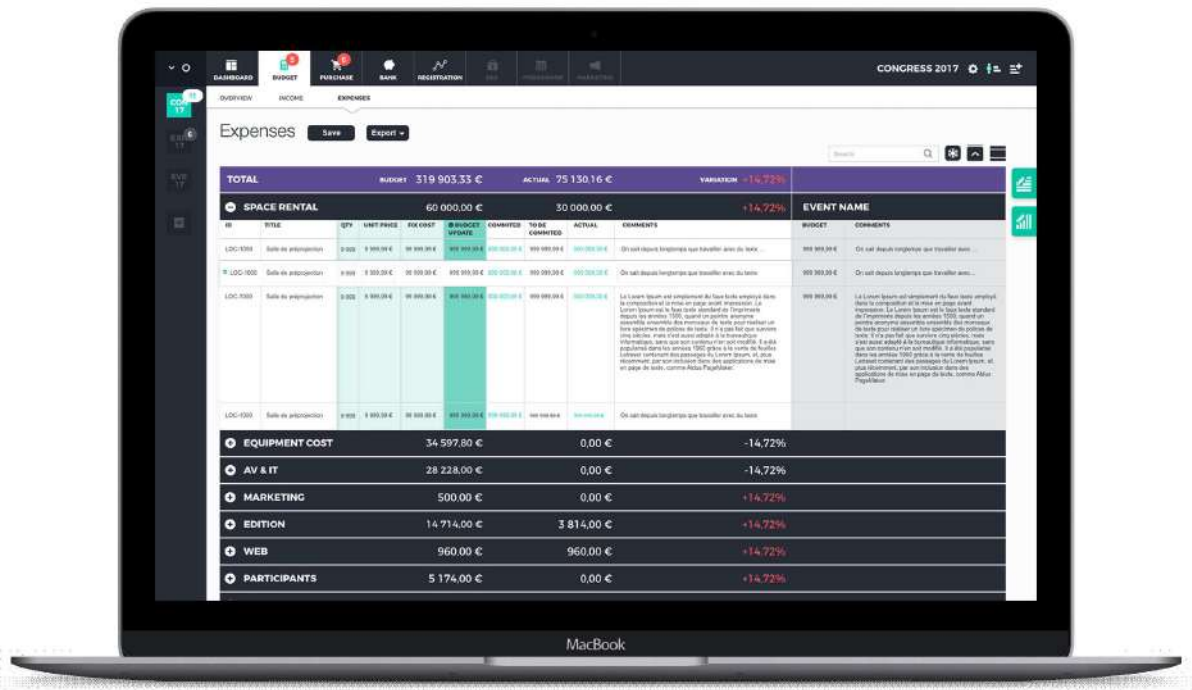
DASHBOARD BUDGET PURCHASE BANK REGISTRATION

CONGRESS 2017

OVERVIEW INCOME EXPENSES

Expenses Save Export

Search

TOTAL BUDGET 319 903,33 € ACTUAL 75 130,16 € VARIATION +14,72%

SPACE RENTAL 60 000,00 € 30 000,00 € +14,72% EVENT NAME

| ID | TITLE | QTY | UNIT PRICE | FIX COST | BUDGET UPDATE | COMMITED | TO BE COMMITED | ACTUAL | COMMENTS | BUDGET | COMMENTS |
|---|---|---|---|---|---|---|---|---|---|---|---|
| LOC-1000 | Salle de préprojection | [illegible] | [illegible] | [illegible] | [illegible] | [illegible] | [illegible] | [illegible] | On sait depuis longtemps que travailler avec du texte | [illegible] | On sait depuis longtemps que travailler avec du texte |
| LOC-1000 | Salle de préprojection | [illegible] | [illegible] | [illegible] | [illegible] | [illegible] | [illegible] | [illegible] | On sait depuis longtemps que travailler avec du texte | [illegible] | On sait depuis longtemps que travailler avec du texte |
| LOC-1000 | Salle de préprojection | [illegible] | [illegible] | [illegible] | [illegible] | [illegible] | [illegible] | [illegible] | Le Lorem Ipsum est simplement du faux texte employé dans la composition et la mise en page avant impression. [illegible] | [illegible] | Le Lorem Ipsum est simplement du faux texte employé dans la composition et la mise en page avant impression. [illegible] |
| LOC-1000 | Salle de préprojection | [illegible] | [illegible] | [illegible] | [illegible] | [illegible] | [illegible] | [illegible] | On sait depuis longtemps que travailler avec du texte | | |

EQUIPMENT COST 34 597,80 € 0,00 € -14,72%
AV & IT 28 228,00 € 0,00 € -14,72%
MARKETING 500,00 € 0,00 € +14,72%
EDITION 14 714,00 € 3 814,00 € +14,72%
WEB 960,00 € 960,00 € +14,72%
PARTICIPANTS 5 174,00 € 0,00 € +14,72%

MacBook